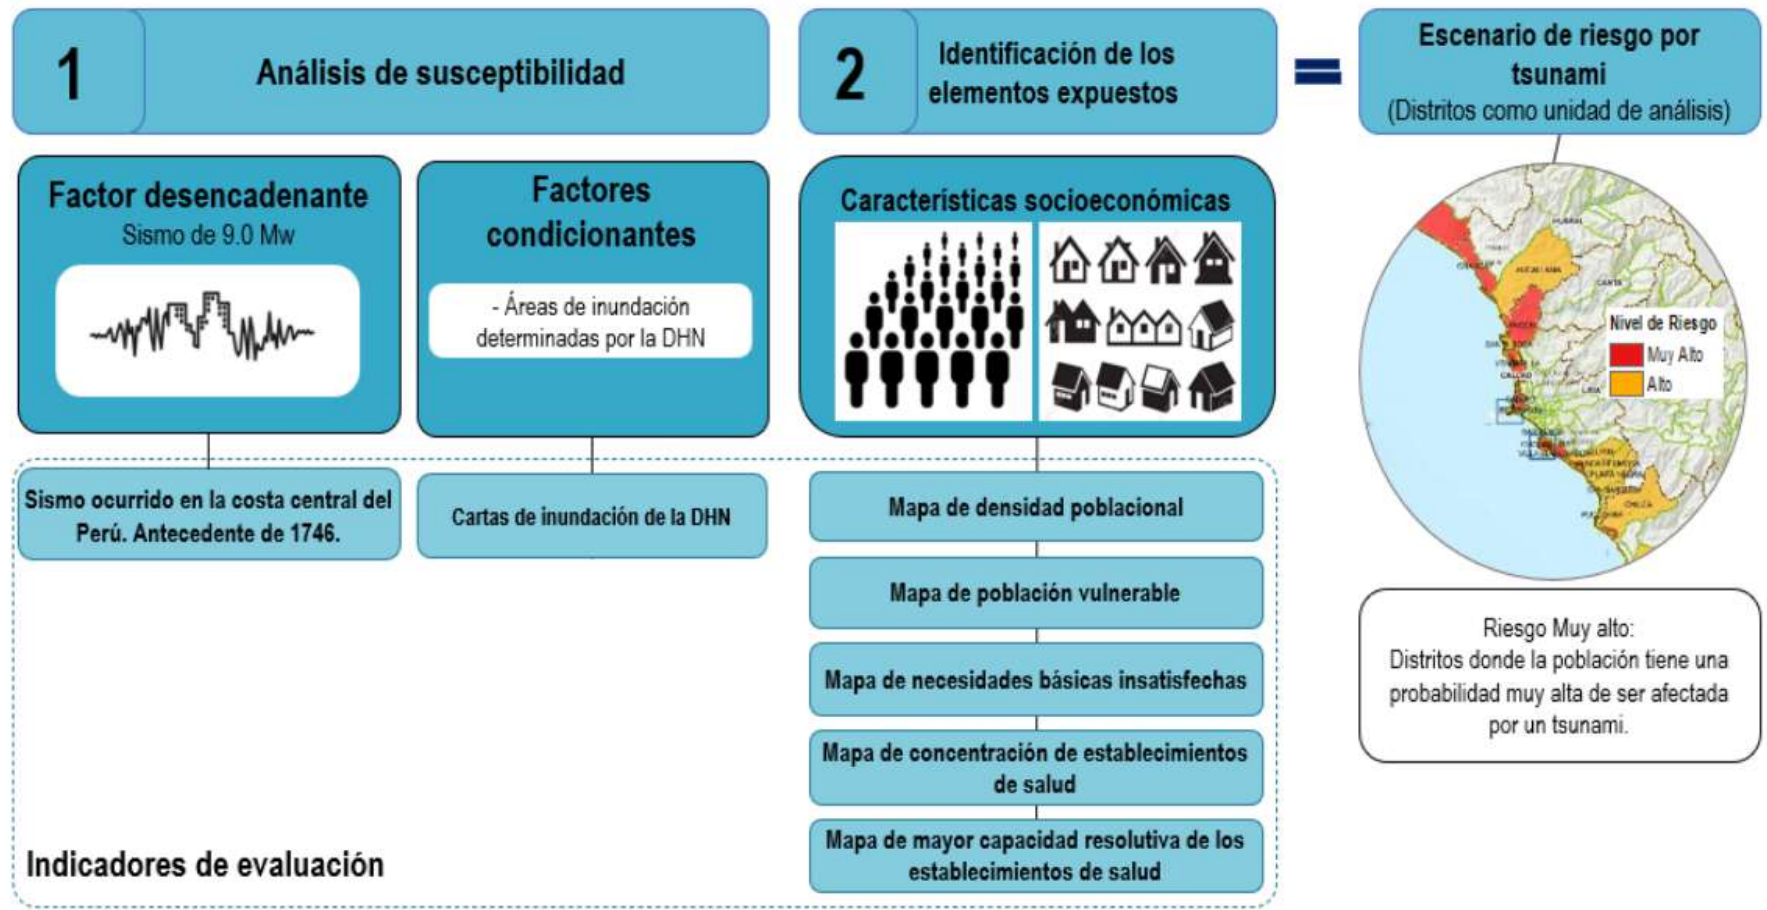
1 Análisis de susceptibilidad

2 Identificación de los elementos expuestos

=

Escenario de riesgo por tsunami
(Distritos como unidad de análisis)

Factor desencadenante
Sismo de 9.0 Mw

Factores condicionantes
- Áreas de inundación determinadas por la DHN

Características socioeconómicas

Nivel de Riesgo
Muy Alto
Alto

Sismo ocurrido en la costa central del Perú. Antecedente de 1746.

Cartas de inundación de la DHN

Mapa de densidad poblacional

Mapa de población vulnerable

Mapa de necesidades básicas insatisfechas

Mapa de concentración de establecimientos de salud

Mapa de mayor capacidad resolutiva de los establecimientos de salud

Indicadores de evaluación

Riesgo Muy alto:
Distritos donde la población tiene una probabilidad muy alta de ser afectada por un tsunami.